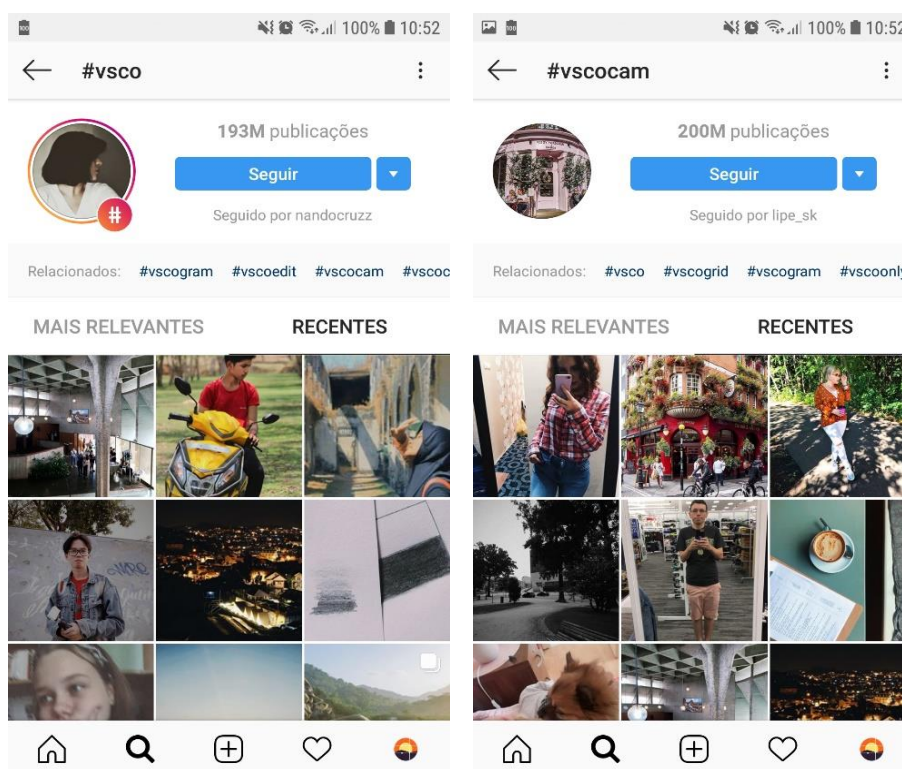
100% 10:52

#vsco

193M publicações

Seguir

Seguido por nandocruzz

Relacionados: #vscogram #vscoedit #vscocam #vscoc

MAIS RELEVANTES RECENTES

100% 10:52

#vscocam

200M publicações

Seguir

Seguido por lipe_sk

Relacionados: #vsco #vscogrid #vscogram #vscoonl

MAIS RELEVANTES RECENTES